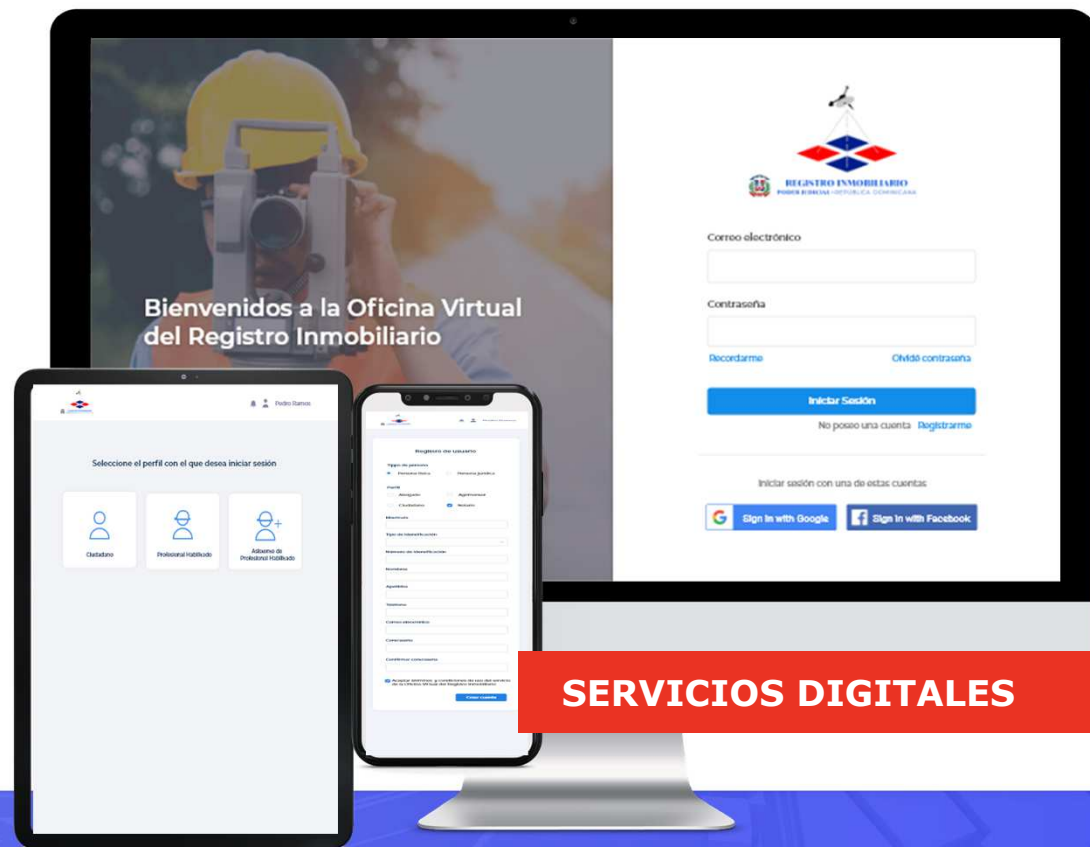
Bienvenidos a la Oficina Virtual del Registro Inmobiliario

REGISTRO INMOBILIARIO
PODER JUDICIAL · REPÚBLICA DOMINICANA

Correo electrónico

Contraseña

Recordarme

Olvidé contraseña

Iniciar Sesión

No poseo una cuenta Registrarme

Iniciar sesión con una de estas cuentas

Sign in with Google

Sign in with Facebook

Pedro Ramos

Seleccione el perfil con el que desea iniciar sesión

Ciudadano

Profesional Habilitado

Asistente de Profesional Habilitado

Registro de usuario

Tipo de persona

Persona física

Persona jurídica

Perfil

Abogado

Agrimensor

Ciudadano

Notario

Matrícula

Tipo de identificación

Número de identificación

Nombres

Apellidos

Teléfono

Correo electrónico

Contraseña

Confirmar contraseña

Acepto términos y condiciones de uso del servicio de la Oficina Virtual del Registro Inmobiliario

Crear cuenta

SERVICIOS DIGITALES